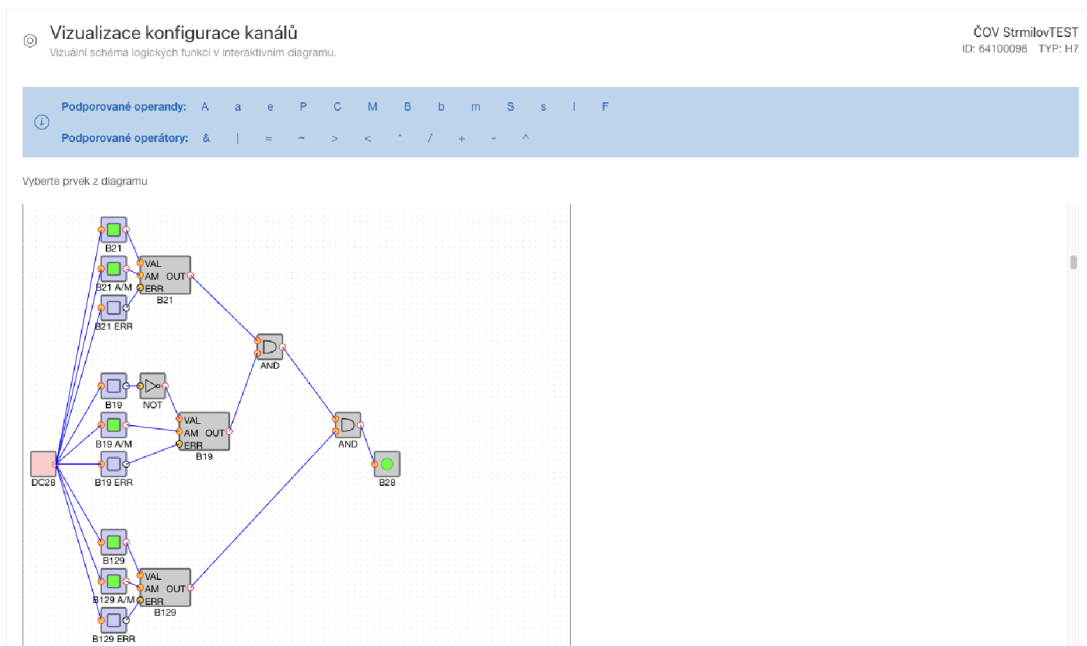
Vizualizace konfigurace kanálů
Vizuální schéma logických funkcí v interaktivním diagramu.

ČOV StrmilovTEST
ID: 64100098 TYP: H7

Podporované operandy: A a e P C M B b m S s I F
Podporované operátory: & | = ~ > < * / + - ^

Vyberte prvek z diagramu

B21
VAL
AM OUT
ERR
B21 A/M
B21
B21 ERR
AND
B19
NOT
B19 A/M
VAL
AM OUT
ERR
B19
AND
DC28
B19 ERR
B28
B129
VAL
AM OUT
ERR
B129 A/M
B129
B129 ERR